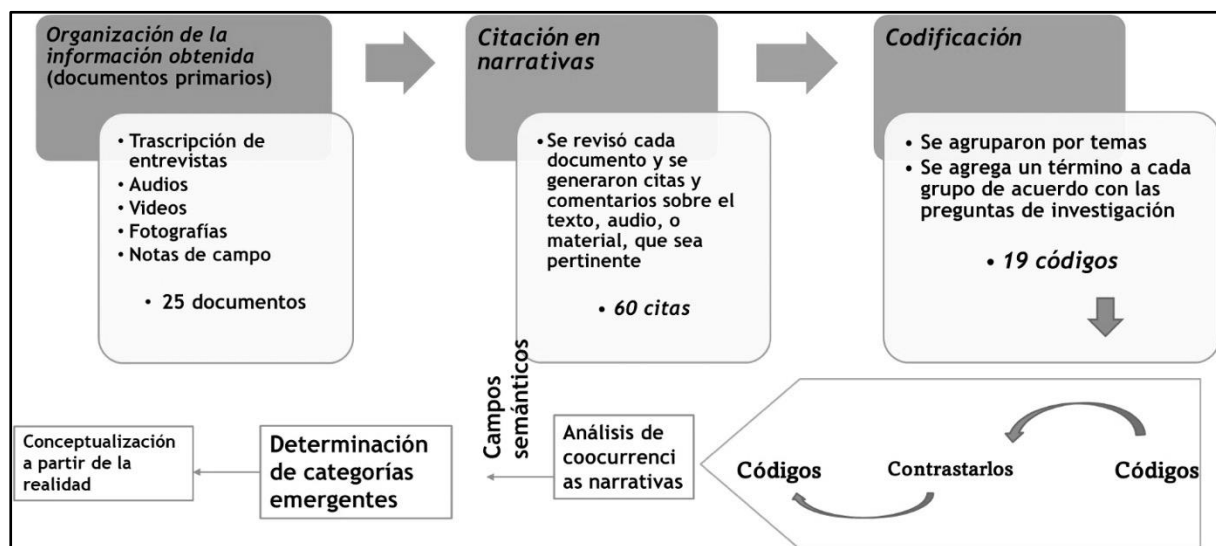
Organización de la información obtenida (documentos primarios)

• Trascripción de entrevistas
• Audios
• Videos
• Fotografías
• Notas de campo

• 25 documentos

Citación en narrativas

• Se revisó cada documento y se generaron citas y comentarios sobre el texto, audio, o material, que sea pertinente

• 60 citas

Codificación

• Se agruparon por temas
• Se agrega un término a cada grupo de acuerdo con las preguntas de investigación

• 19 códigos

Códigos

Contrastarlos

Códigos

Análisis de coocurrenci as narrativas

Campos semánticos

Determinación de categorías emergentes

Conceptualización a partir de la realidad